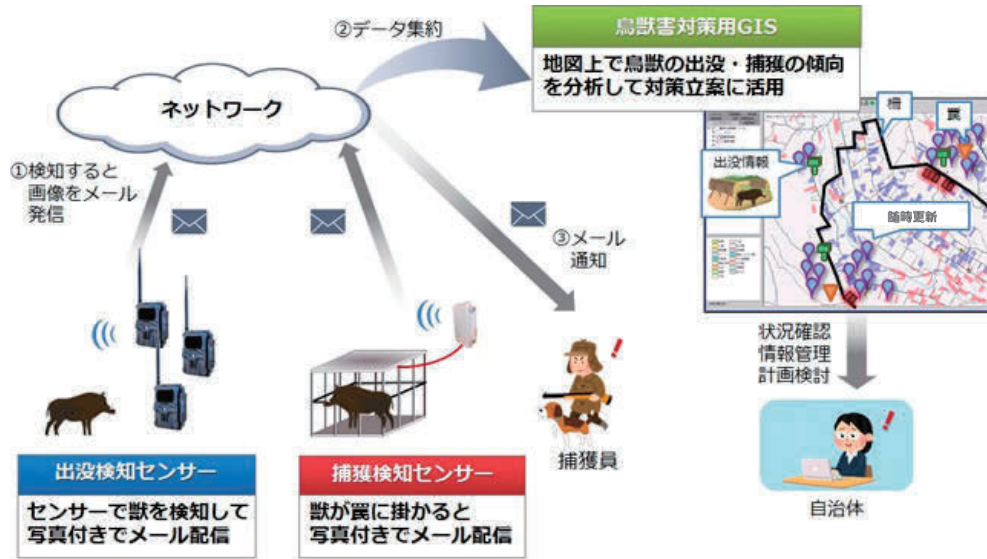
②データ集約

鳥獣害対策用GIS

地図上で鳥獣の出没・捕獲の傾向を分析して対策立案に活用

ネットワーク

①検知すると画像をメール発信

③メール通知

柵

罠

出没情報

随時更新

状況確認
情報管理
計画検討

出没検知センサー

センサーで獣を検知して写真付きでメール配信

捕獲検知センサー

獣が罠に掛かると写真付きでメール配信

捕獲員

自治体